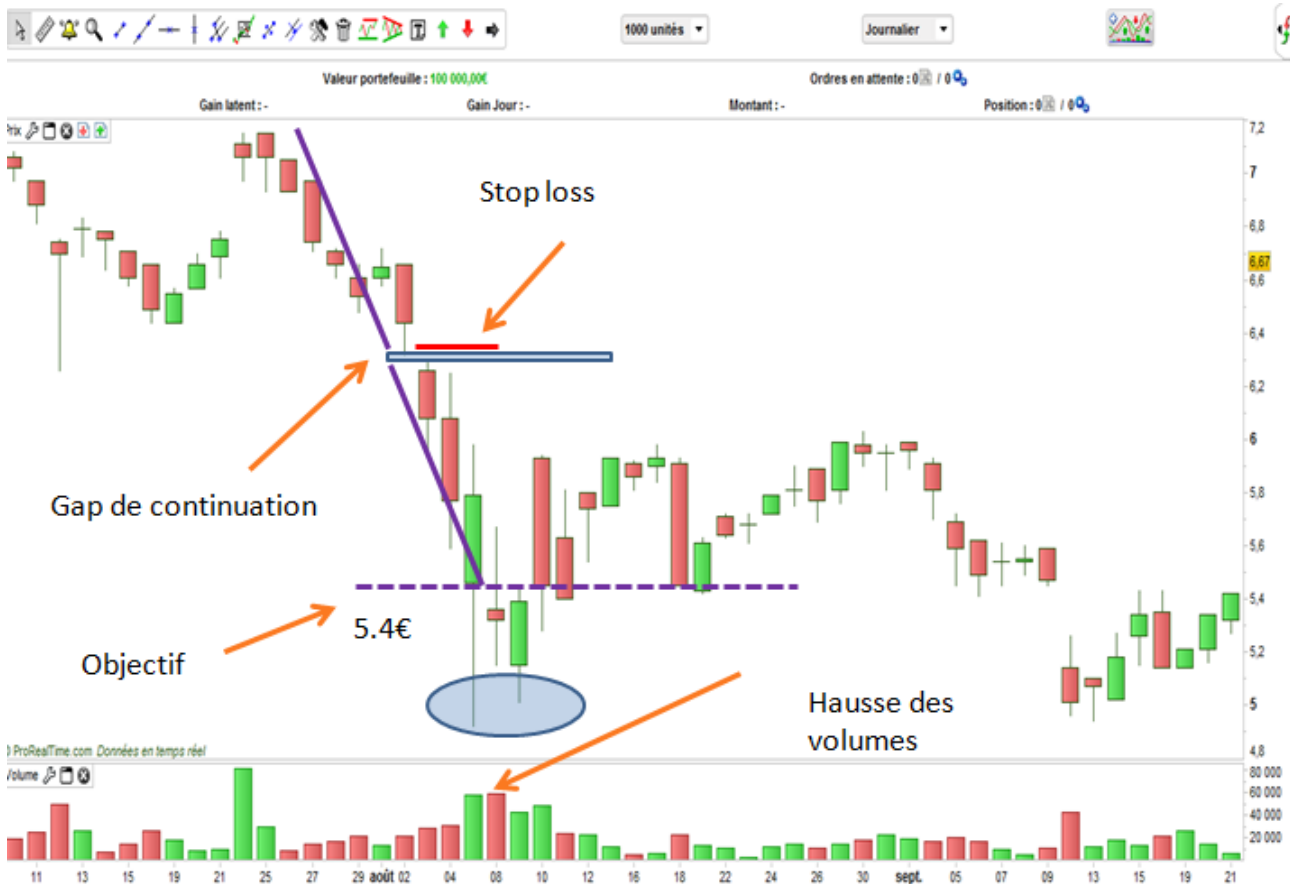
1000 unités
Journalier

Valeur portefeuille : 100 000,00€
Ordres en attente : 0 / 0
Gain latent : -
Gain Jour : -
Montant : -
Position : 0 / 0

Prix

Stop loss

Gap de continuation

5.4€

Objectif

Hausse des volumes

7,2
7
6,8
6,67
6,6
6,4
6,2
6
5,8
5,6
5,4
5,2
5
4,8

© ProRealTime.com Données en temps réel

Volume

80 000
60 000
40 000
20 000

11 13 15 19 21 25 27 29 août 02 04 08 10 12 16 18 22 24 26 30 sept. 05 07 09 13 15 19 21